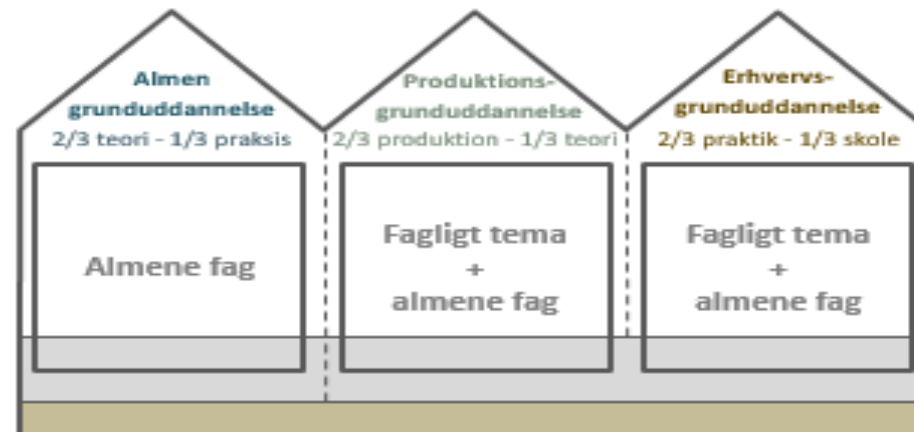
Almen grunduddannelse
2/3 teori - 1/3 praksis

Almene fag

Produktions-grunduddannelse
2/3 produktion - 1/3 teori

Fagligt tema + almene fag

Erhvervs-grunduddannelse
2/3 praktik - 1/3 skole

Fagligt tema + almene fag